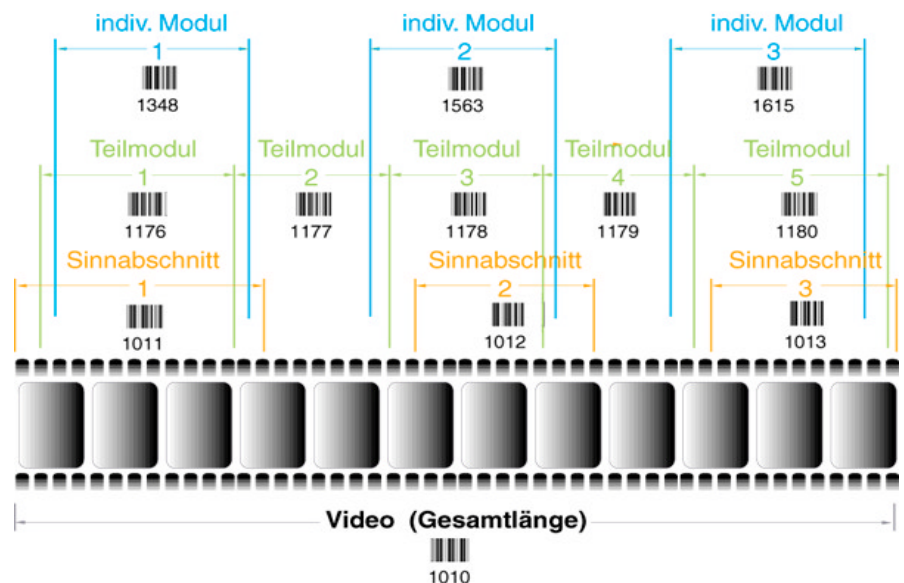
indiv. Modul
1
1348

indiv. Modul
2
1563

indiv. Modul
3
1615

Teilmodul
1
1176

Teilmodul
2
1177

Teilmodul
3
1178

Teilmodul
4
1179

Teilmodul
5
1180

Sinnabschnitt
1
1011

Sinnabschnitt
2
1012

Sinnabschnitt
3
1013

Video (Gesamtlänge)
1010